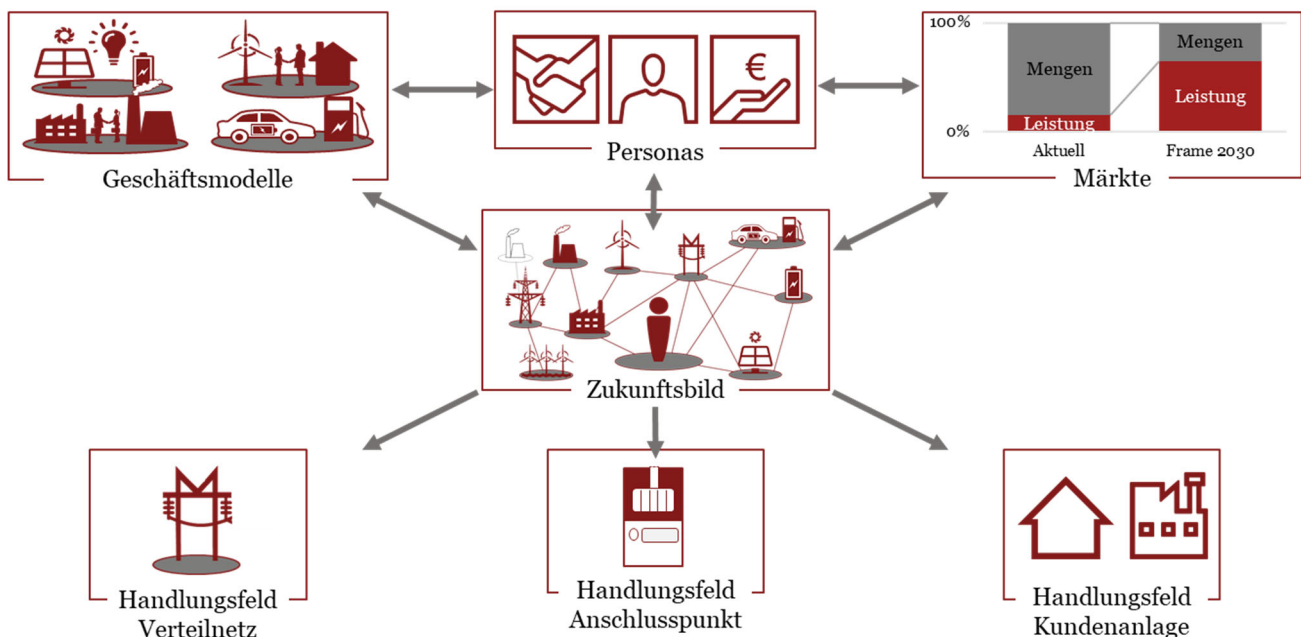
Geschäftsmodelle

€

Personas

100%

0%

Mengen

Leistung

Mengen

Leistung

Aktuell

Frame 2030

Märkte

Zukunftsbild

Handlungsfeld Verteilnetz

Handlungsfeld Anschlusspunkt

Handlungsfeld Kundenanlage